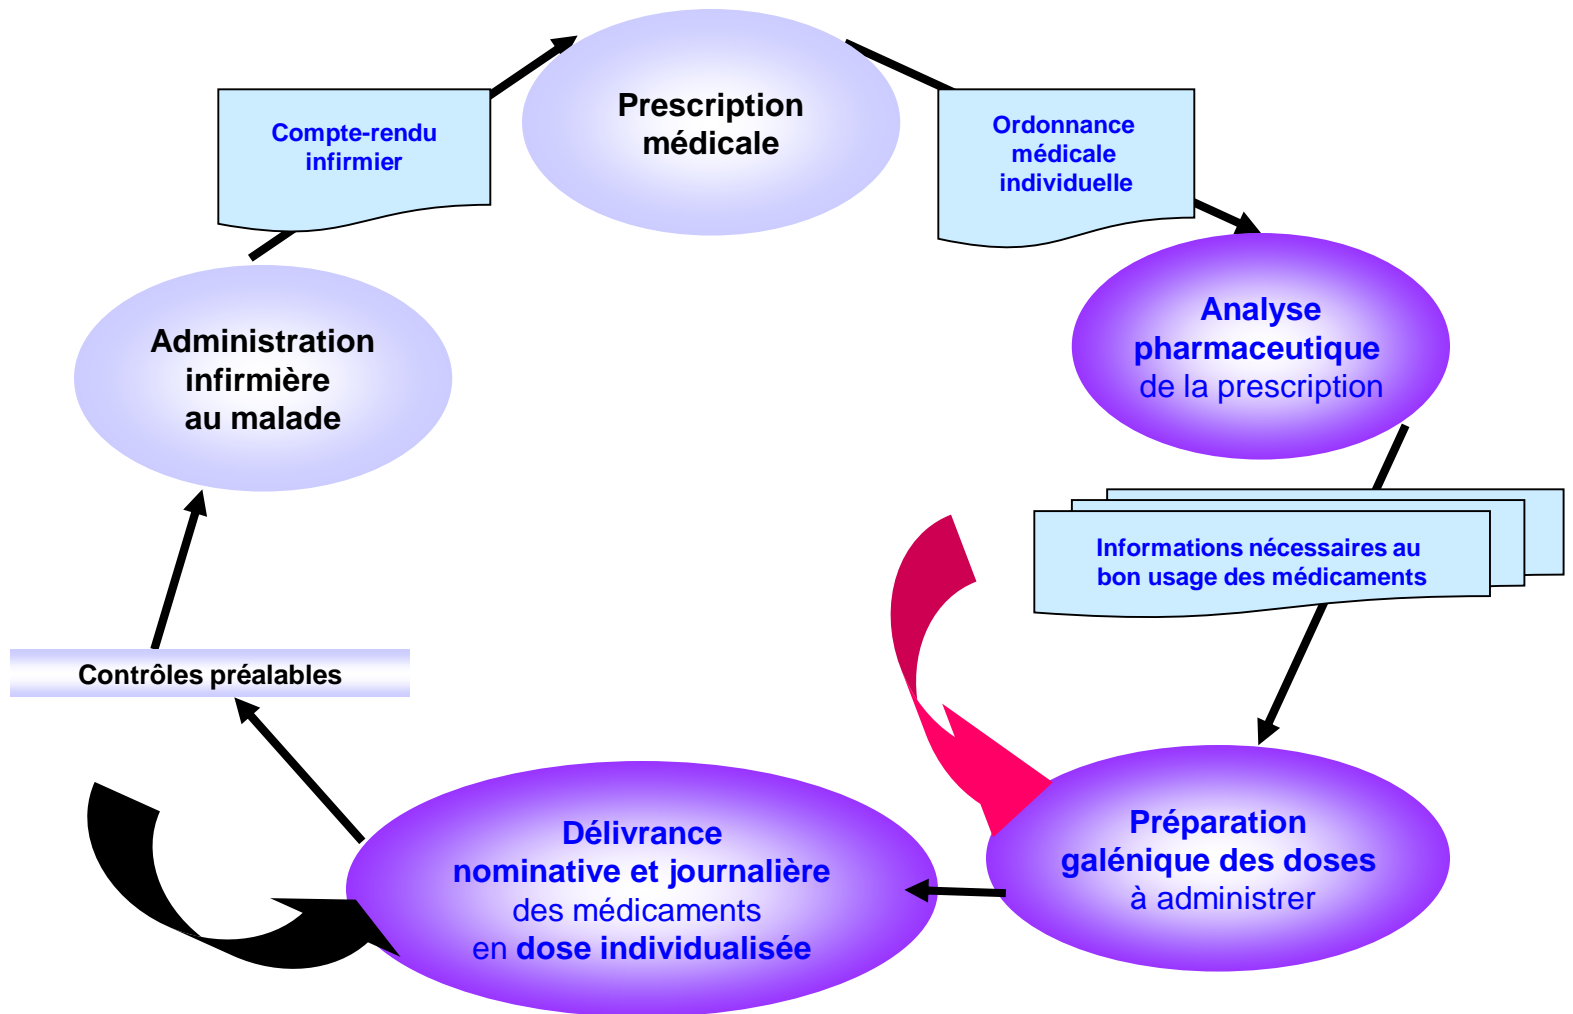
Prescription médicale

Ordonnance médicale individuelle

Analyse pharmaceutique de la prescription

Informations nécessaires au bon usage des médicaments

Préparation galénique des doses à administrer

Délivrance nominative et journalière des médicaments en dose individualisée

Contrôles préalables

Administration infirmière au malade

Compte-rendu infirmier